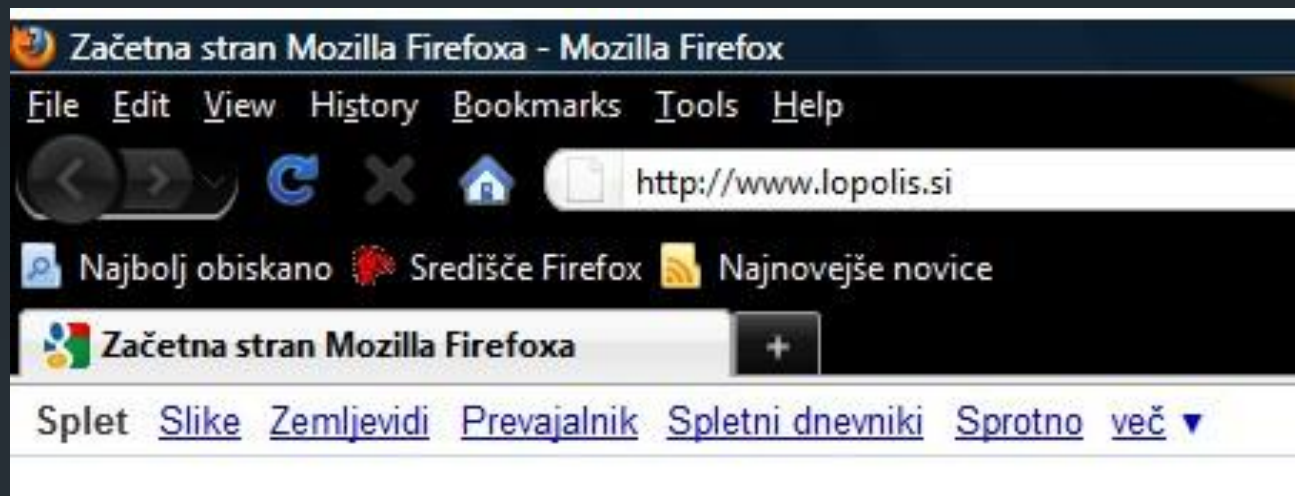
Začetna stran Mozilla Firefoxa - Mozilla Firefox

File Edit View History Bookmarks Tools Help

http://www.lopolis.si

Najbolj obiskano Središče Firefox Najnovejše novice

Začetna stran Mozilla Firefoxa

+

Splet Slike Zemljevidi Prevajalnik Spletni dnevniki Sprotno več ▾